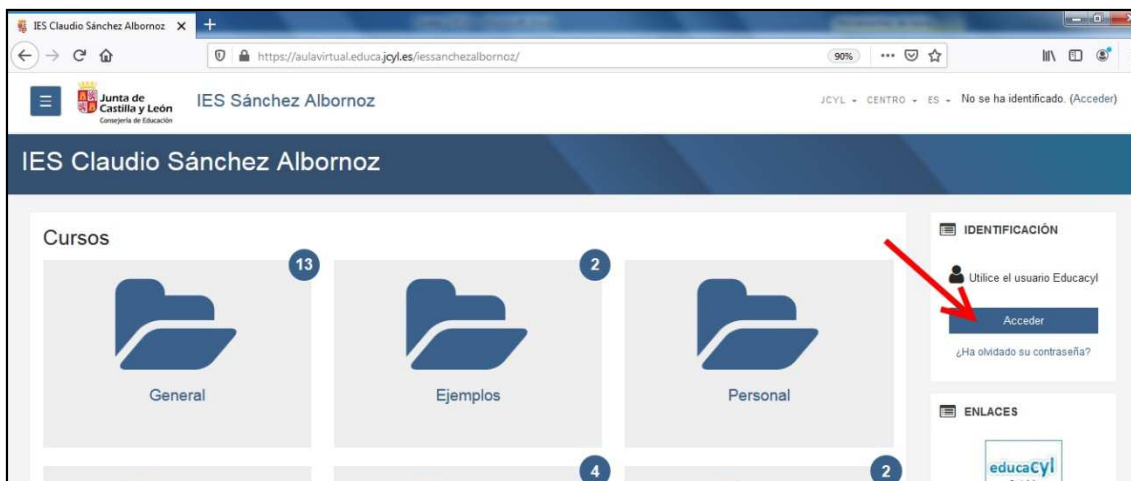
IES Claudio Sánchez Albornoz ×
+
https://aulavirtual.educa.jcyl.es/iessanchezalbornoz/
90%
Junta de Castilla y León
Consejería de Educación
IES Sánchez Albornoz
JCYL ▾ CENTRO ▾ ES ▾ No se ha identificado. (Acceder)
IES Claudio Sánchez Albornoz
Cursos
13
General
2
Ejemplos
Personal
4
2
IDENTIFICACIÓN
Utilice el usuario Educacyl
Acceder
¿Ha olvidado su contraseña?
ENLACES
educacyl